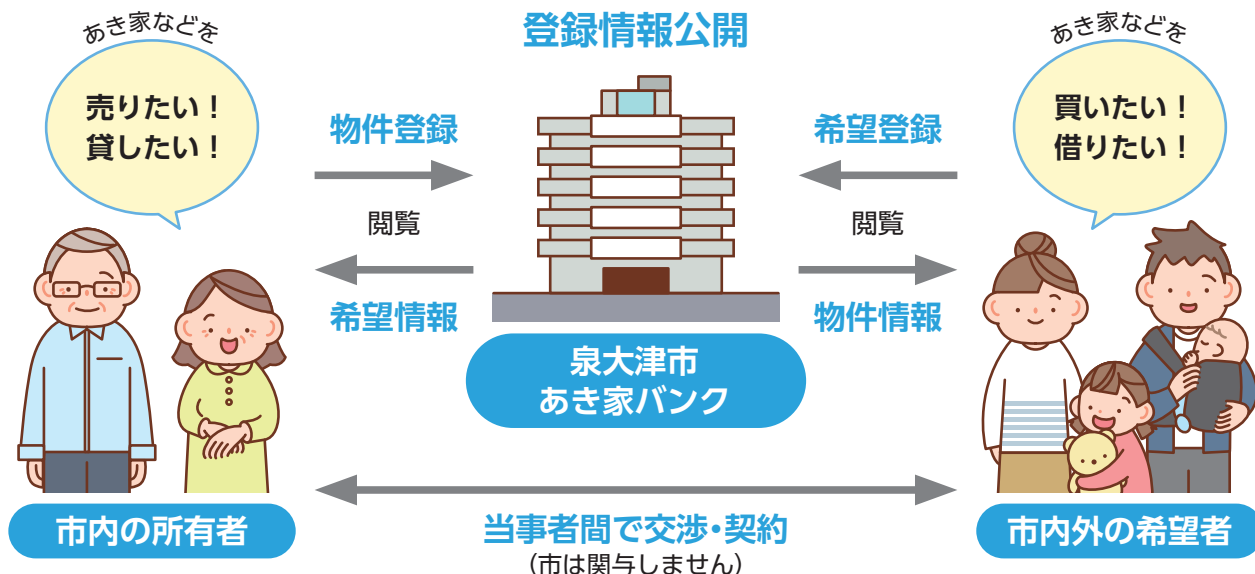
あき家などを

売りたい！
貸したい！

登録情報公開

あき家などを

買いたい！
借りたい！

物件登録

希望登録

閲覧

閲覧

希望情報

物件情報

泉大津市
あき家バンク

市内の所有者

当事者間で交渉・契約
（市は関与しません）

市内外の希望者